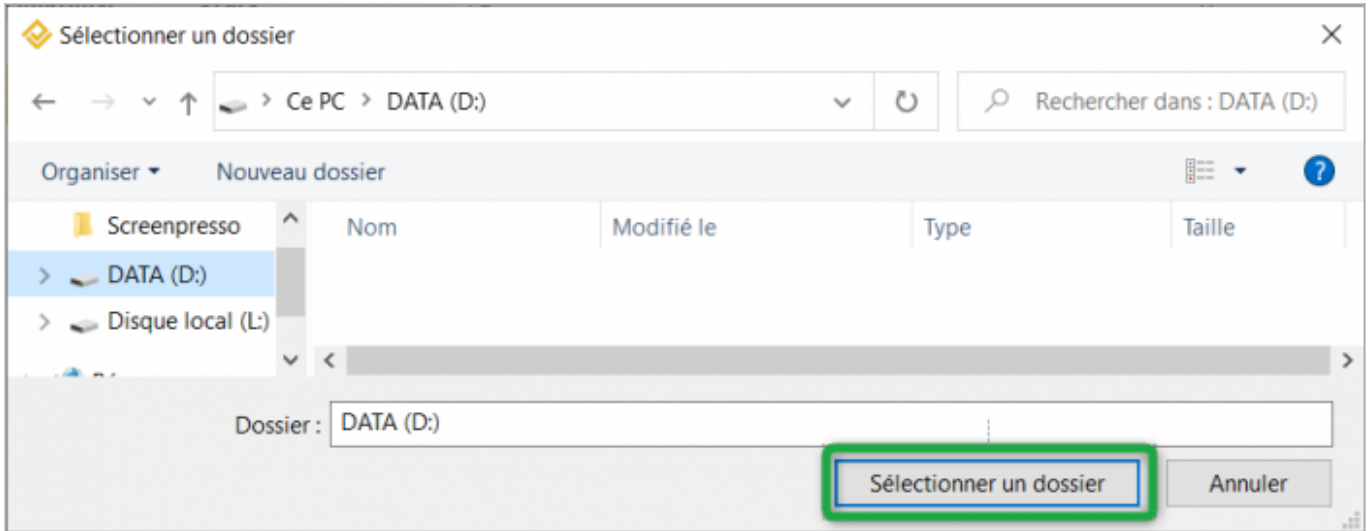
Sélectionner un dossier

Ce PC > DATA (D:)

Rechercher dans : DATA (D:)

Organiser ▾ Nouveau dossier

Screenpresso
DATA (D:)
Disque local (L:)
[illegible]

| Nom | Modifié le | Type | Taille |
|---|---|---|---|

Dossier : DATA (D:)

Sélectionner un dossier

Annuler